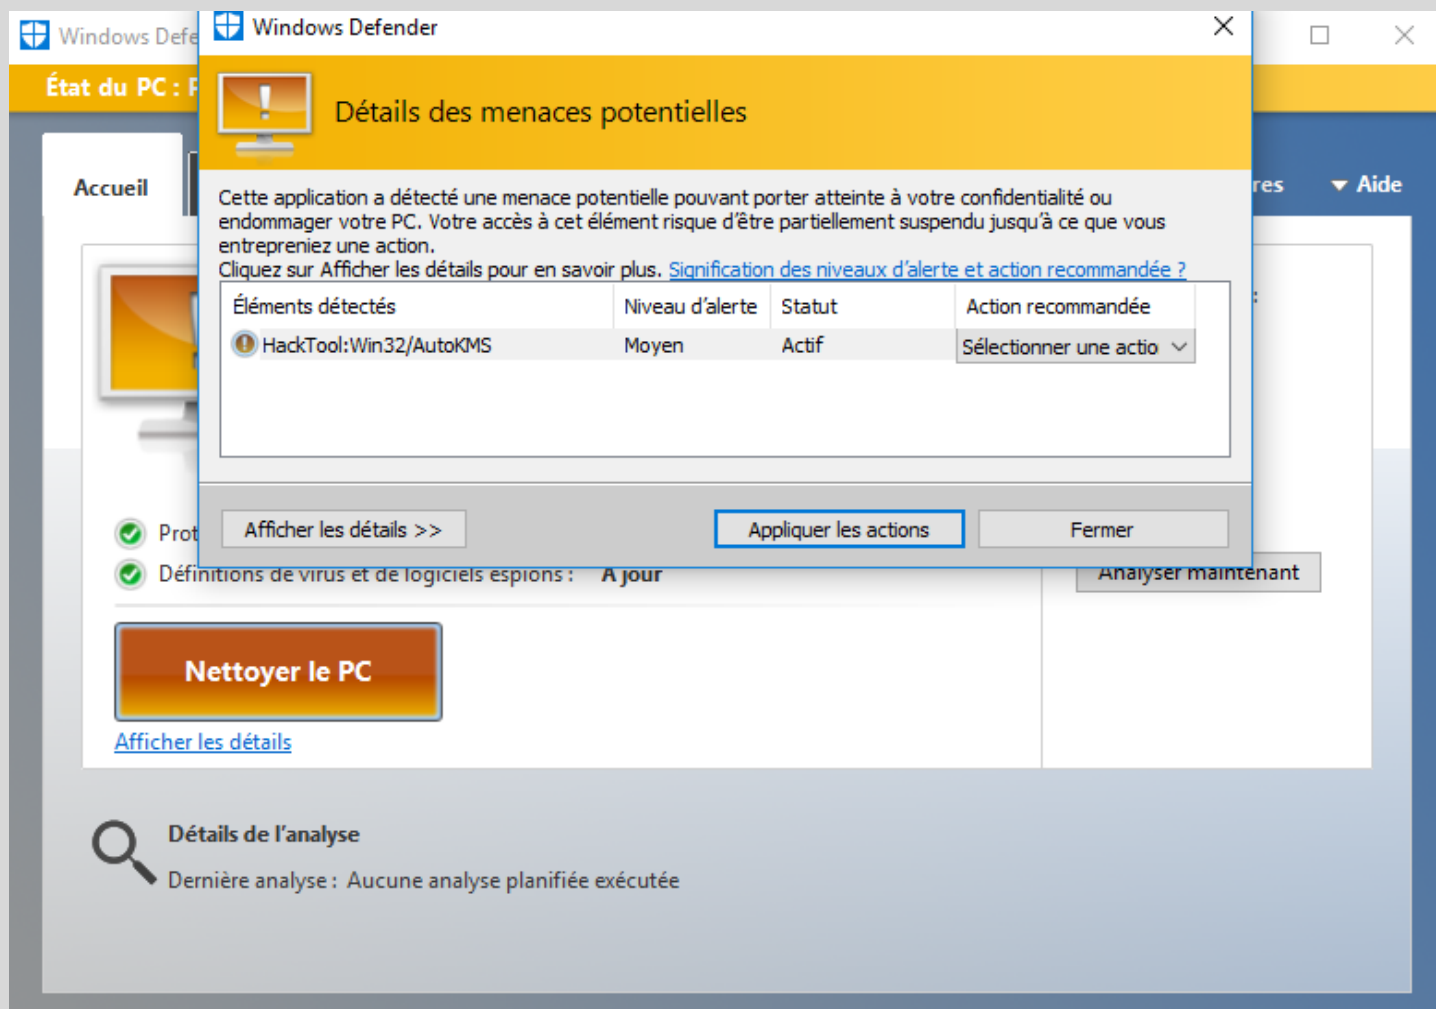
Windows Defe

État du PC : P

Accueil

res

Aide

Windows Defender

Détails des menaces potentielles

Cette application a détecté une menace potentielle pouvant porter atteinte à votre confidentialité ou endommager votre PC. Votre accès à cet élément risque d'être partiellement suspendu jusqu'à ce que vous entrepreniez une action.
Cliquez sur Afficher les détails pour en savoir plus. Signification des niveaux d'alerte et action recommandée ?

| Éléments détectés | Niveau d'alerte | Statut | Action recommandée |
|---|---|---|---|
| HackTool:Win32/AutoKMS | Moyen | Actif | Sélectionner une actio |

Afficher les détails >>

Appliquer les actions

Fermer

Prot

Définitions de virus et de logiciels espions : À jour

Analyser maintenant

Nettoyer le PC

Afficher les détails

Détails de l'analyse

Dernière analyse : Aucune analyse planifiée exécutée